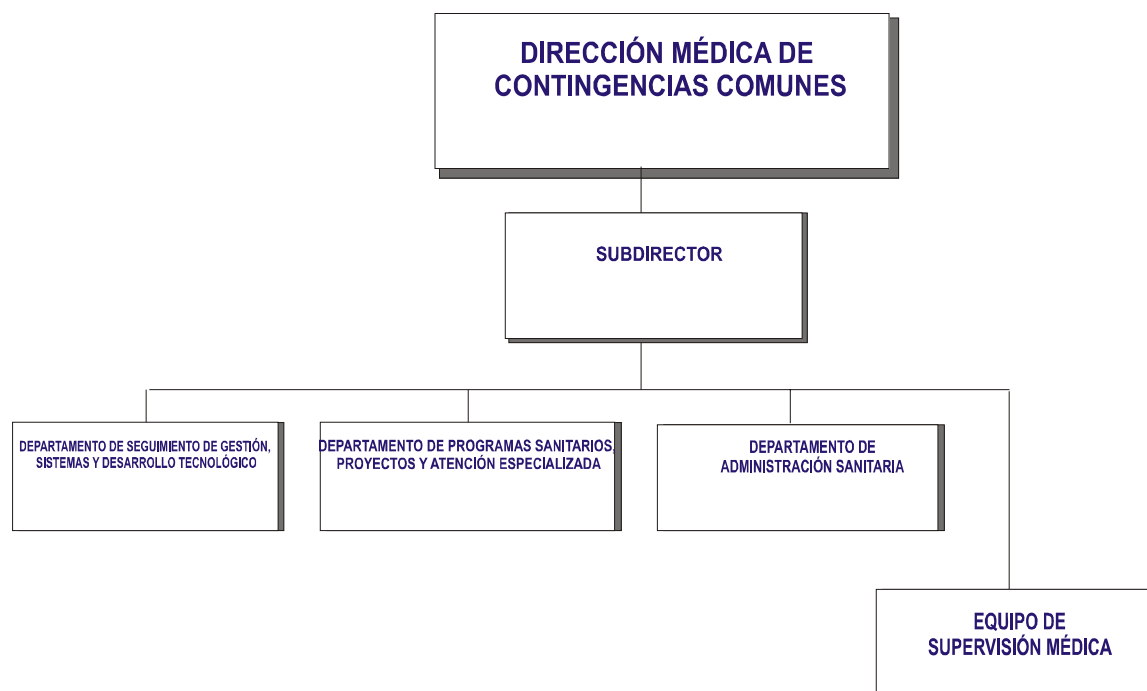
DIRECCIÓN MÉDICA DE CONTINGENCIAS COMUNES

SUBDIRECTOR

DEPARTAMENTO DE SEGUIMIENTO DE GESTIÓN, SISTEMAS Y DESARROLLO TECNOLÓGICO

DEPARTAMENTO DE PROGRAMAS SANITARIOS, PROYECTOS Y ATENCIÓN ESPECIALIZADA

DEPARTAMENTO DE ADMINISTRACIÓN SANITARIA

EQUIPO DE SUPERVISIÓN MÉDICA